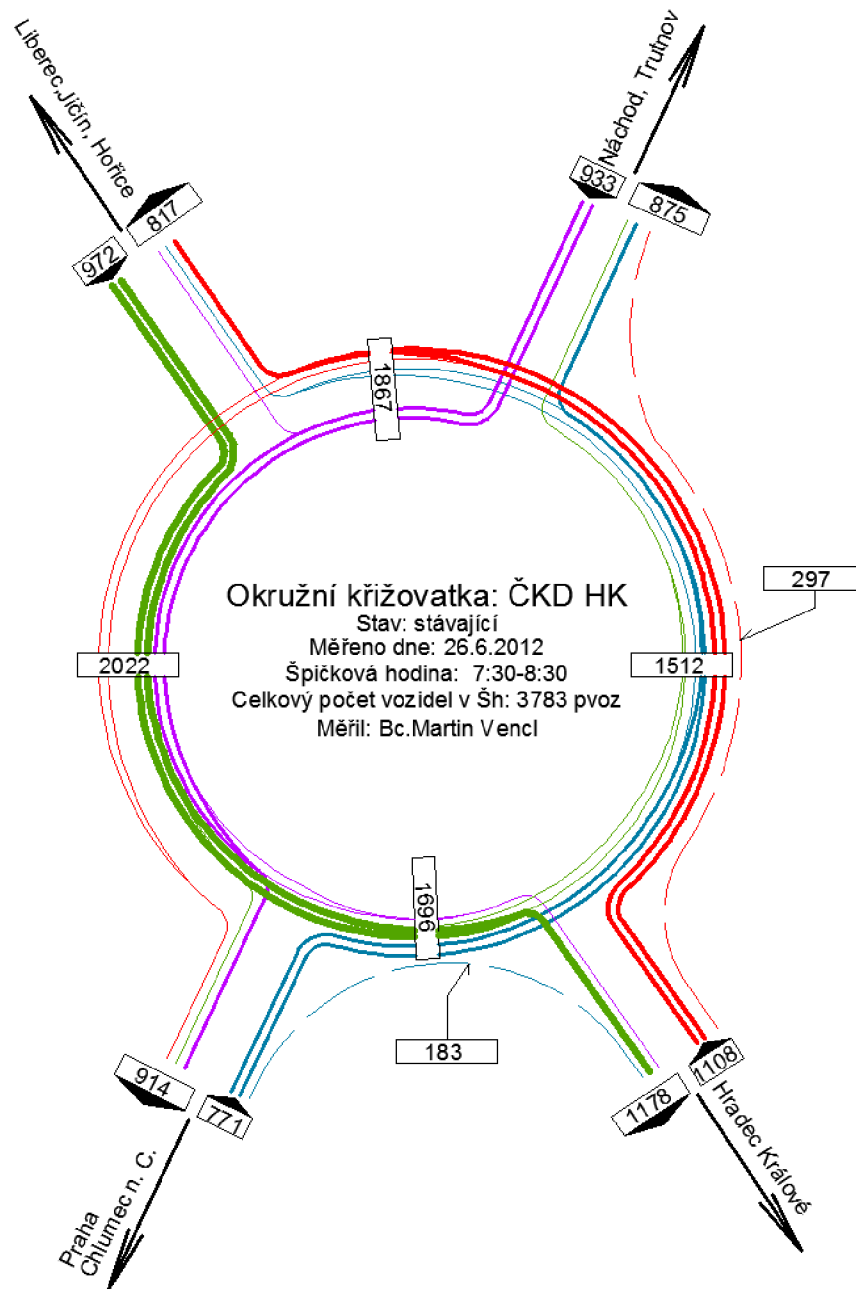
Liberec,Jičín, Hořice
817
972
Náchod, Trutnov
933
875
1867
297
Okružní křižovatka: ČKD HK
Stav: stávající
Měřeno dne: 26.6.2012
Špičková hodina: 7:30-8:30
Celkový počet vozidel v Šh: 3783 pvoz
Měřil: Bc.Martin Vencl
2022
1512
1696
183
914
771
Praha
Chlumec n. C.
1178
1108
Hradec Králové